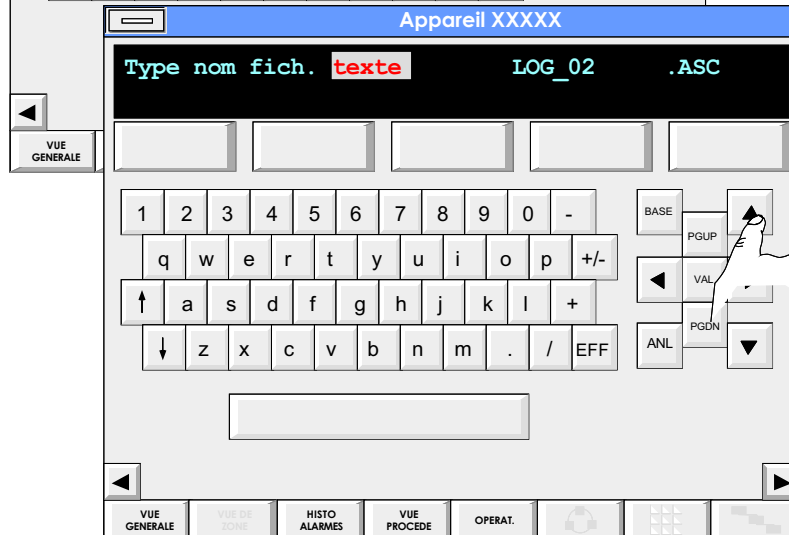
Appareil XXXXX

Type nom fich. texte LOG_02 .ASC

VUE GENERALE

1 2 3 4 5 6 7 8 9 0 -
q w e r t y u i o p +/-
a s d f g h j k l +
z x c v b n m . / EFF

BASE
PGUP
VAL
PGDN
ANL

VUE GENERALE
VUE DE ZONE
HISTO ALARMES
VUE PROCEDE
OPERAT.